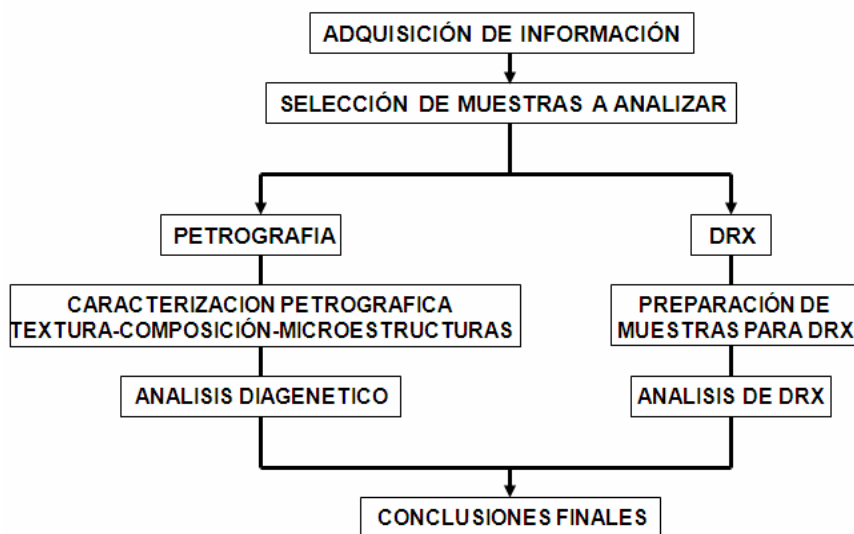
ADQUISICIÓN DE INFORMACIÓN

SELECCIÓN DE MUESTRAS A ANALIZAR

PETROGRAFIA

CARACTERIZACION PETROGRAFICA TEXTURA-COMPOSICIÓN-MICROESTRUCTURAS

ANALISIS DIAGENETICO

DRX

PREPARACIÓN DE MUESTRAS PARA DRX

ANALISIS DE DRX

CONCLUSIONES FINALES